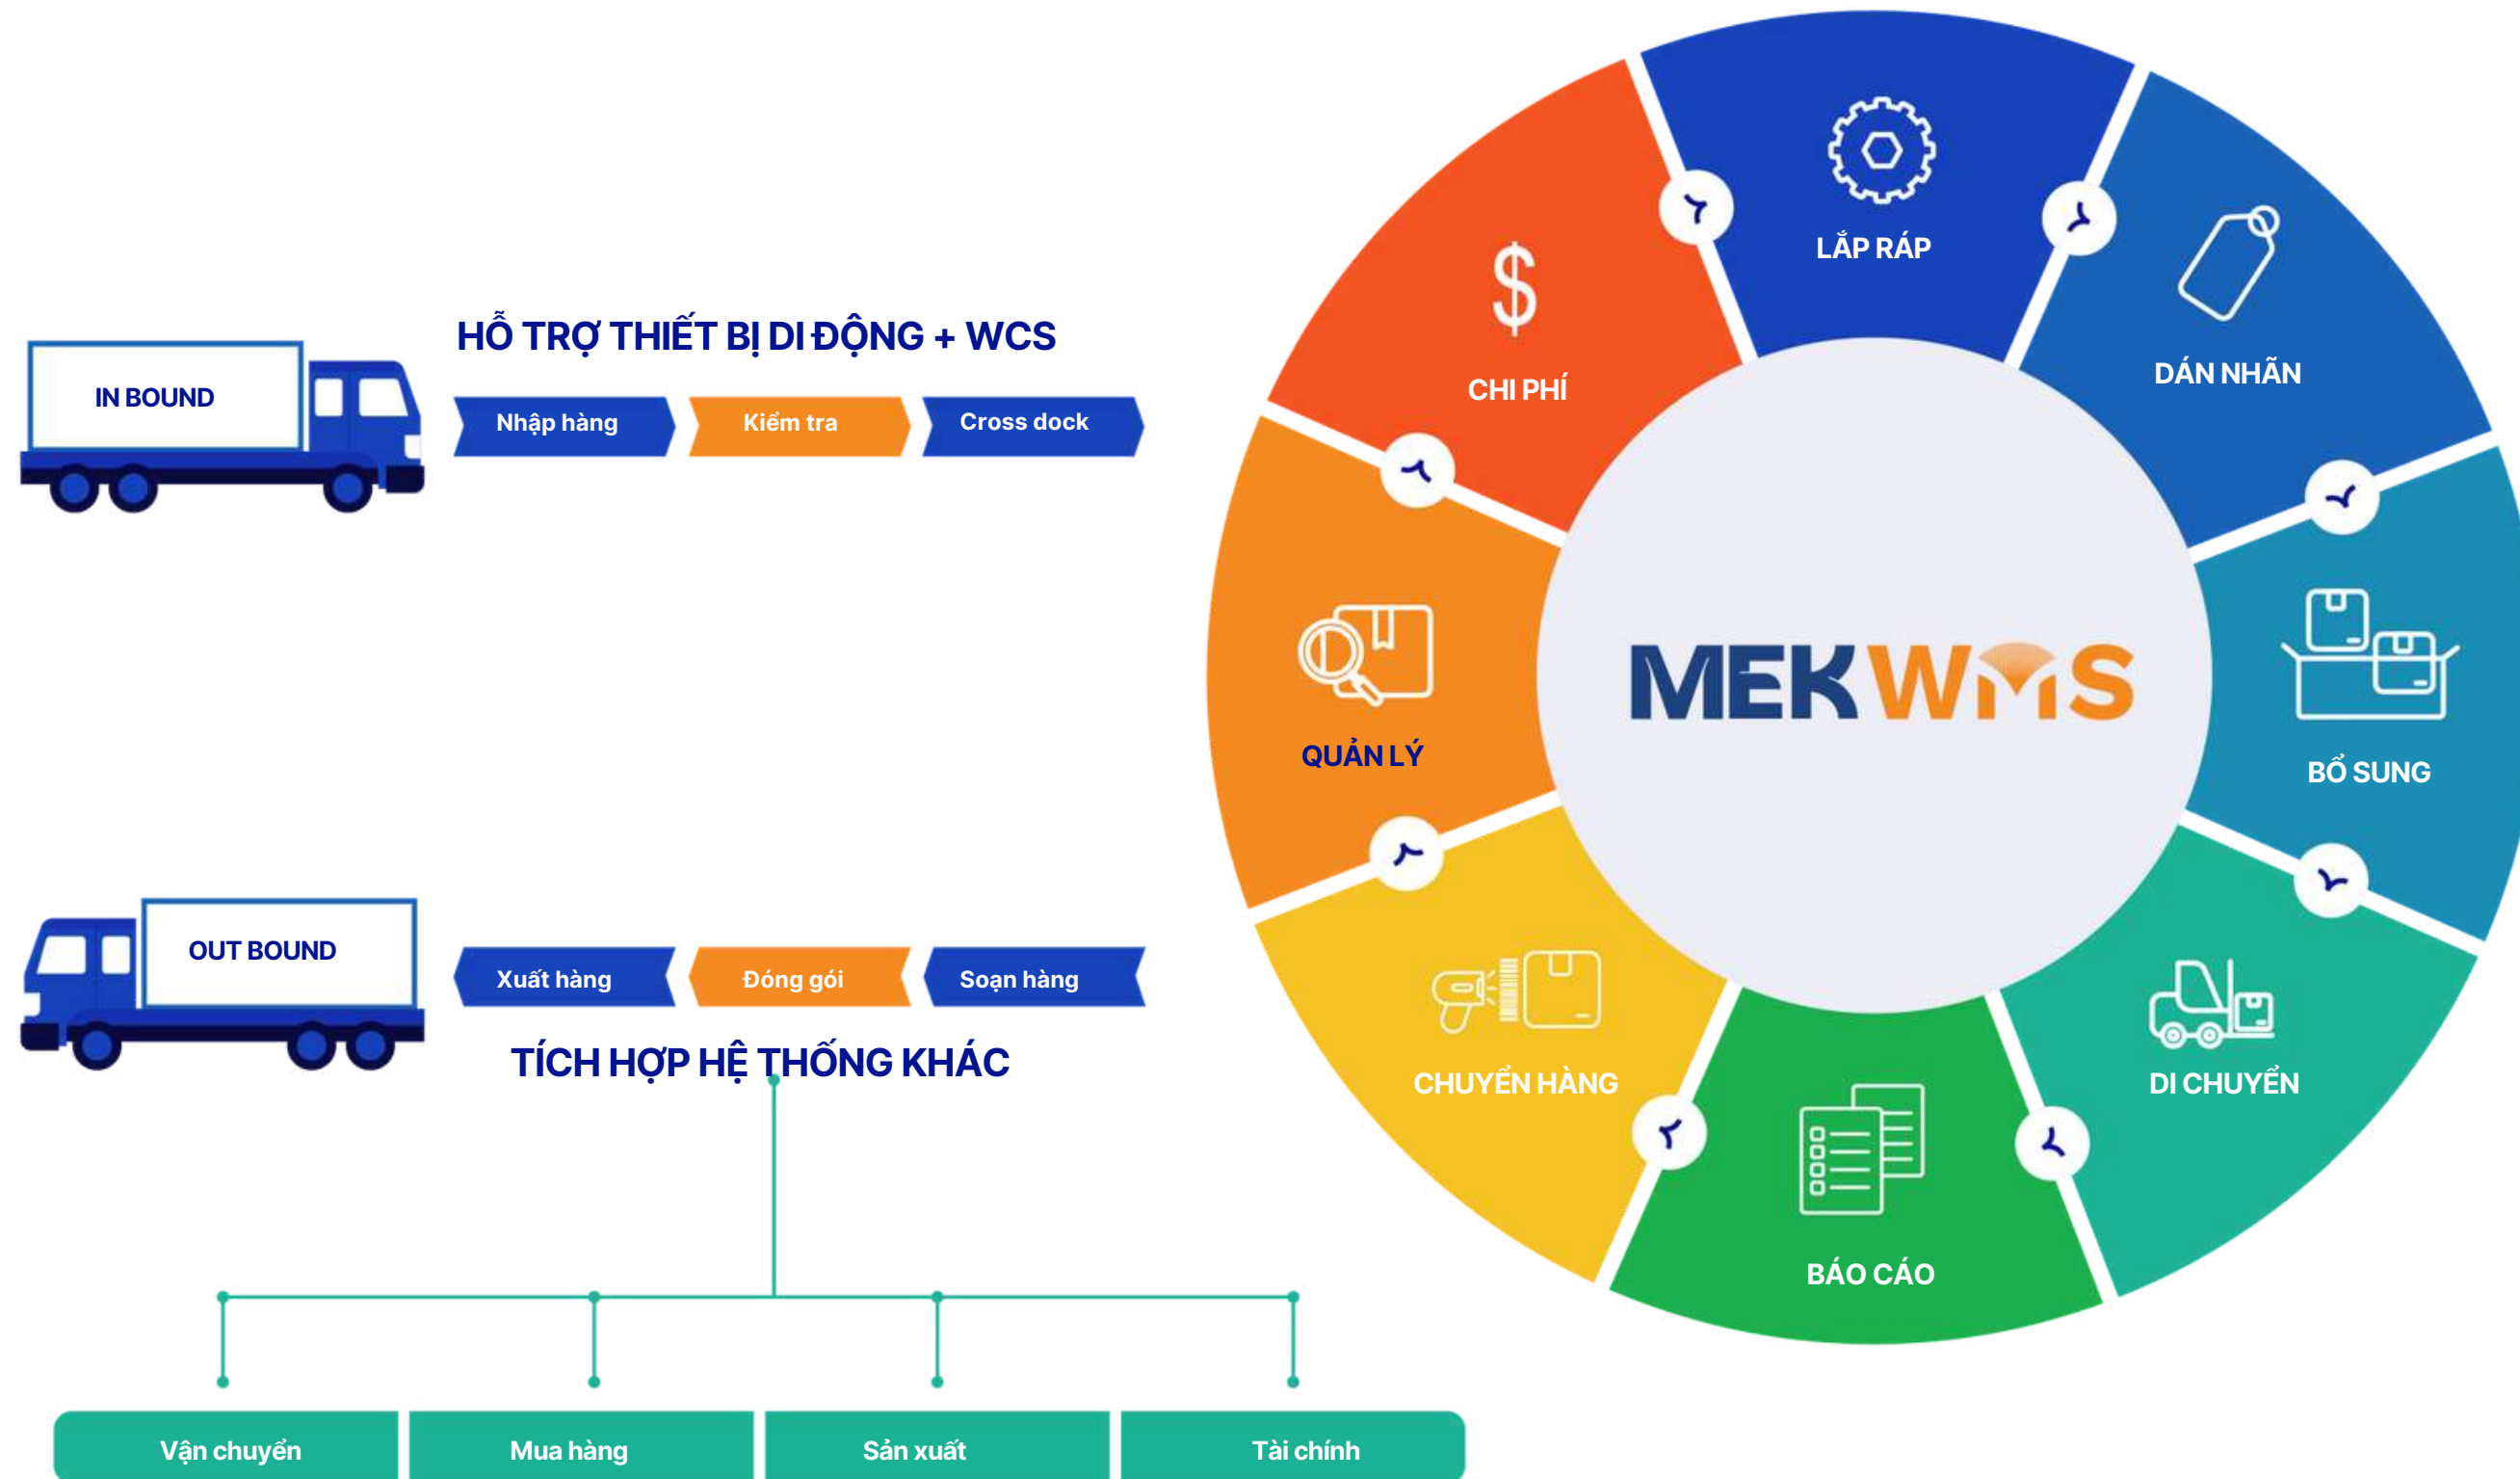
HỖ TRỢ THIẾT BỊ DI ĐỘNG + WCS

IN BOUND

Nhập hàng

Kiểm tra

Cross dock

OUT BOUND

Xuất hàng

Đóng gói

Soạn hàng

TÍCH HỢP HỆ THỐNG KHÁC

Vận chuyển

Mua hàng

Sản xuất

Tài chính

LẮP RÁP

DÁN NHÃN

BỔ SUNG

DI CHUYỂN

BÁO CÁO

CHUYỂN HÀNG

QUẢN LÝ

CHI PHÍ

MEKWMS